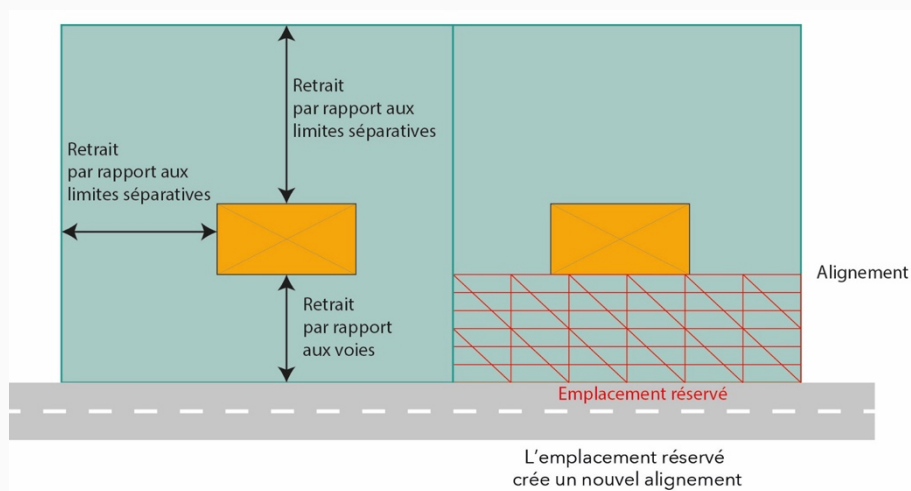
Retrait
par rapport aux
limites séparatives

Retrait
par rapport aux
limites séparatives

Retrait
par rapport
aux voies

Alignement

Emplacement réservé

L'emplacement réservé
crée un nouvel alignement